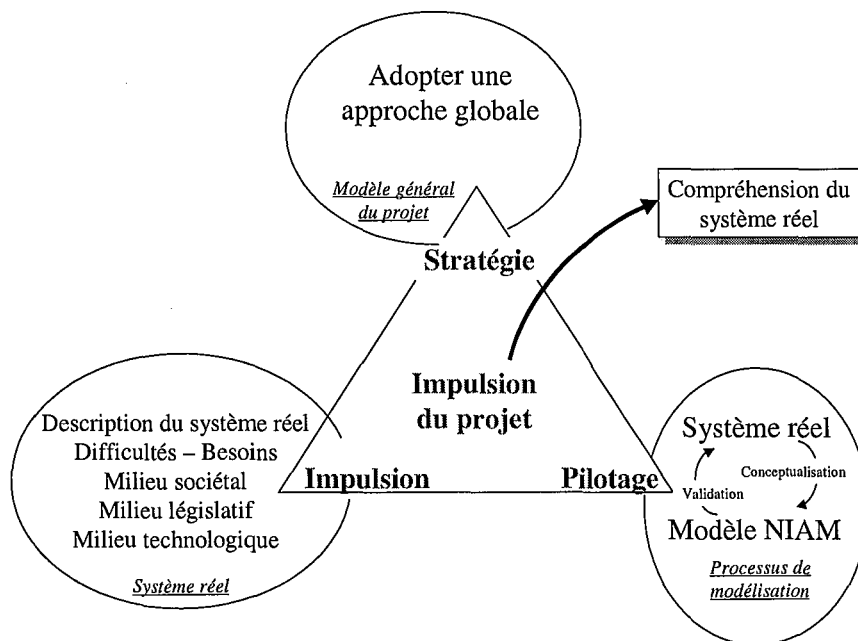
Adopter une approche globale

Modèle général du projet

Compréhension du système réel

Stratégie

Impulsion du projet

Description du système réel
Difficultés – Besoins
Milieu sociétal
Milieu législatif
Milieu technologique

Système réel

Impulsion

Pilotage

Système réel
Conceptualisation
Validation
Modèle NIAM

Processus de modélisation